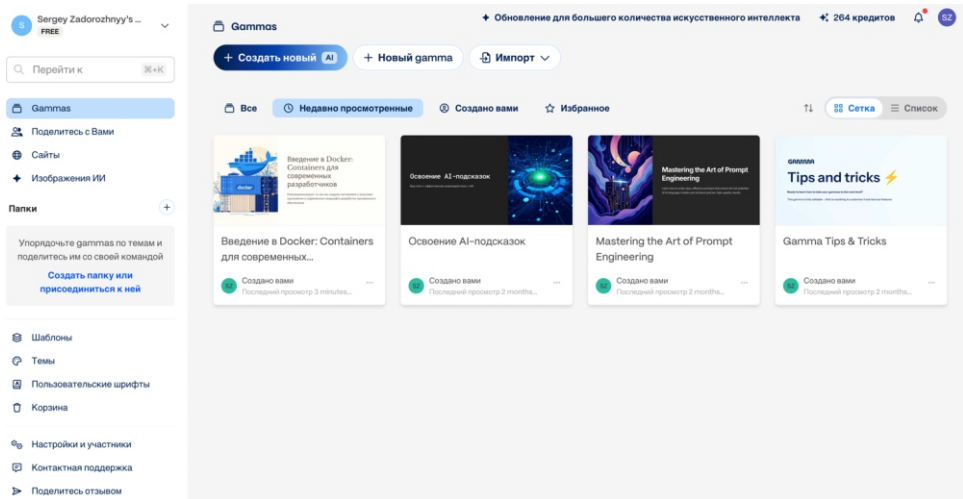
S Sergey Zadorozhnyy's ...
FREE

Перейти к ⌘+K

Gammas
Поделитесь с Вами
Сайты
Изображения ИИ

Папки

Упорядочьте gammas по темам и поделитесь им со своей командой
Создать папку или присоединиться к ней

Шаблоны
Темы
Пользовательские шрифты
Корзина

Настройки и участники
Контактная поддержка
Поделитесь отзывом

Gammas

Обновление для большего количества искусственного интеллекта
264 кредитов
SZ

+ Создать новый AI
+ Новый gamma
Импорт

Все
Недавно просмотренные
Созданo вами
Избранное

Сетка
Список

Введение в Docker: Containers для современных разработчиков
Введение в Docker: Containers для современных...
SZ Создано вами
Последний просмотр 3 minutes...

Освоение AI-подсказок
Освоение AI-подсказок
SZ Создано вами
Последний просмотр 2 months...

Mastering the Art of Prompt Engineering
Mastering the Art of Prompt Engineering
SZ Создано вами
Последний просмотр 2 months...

GAMMA
Tips and tricks ⚡
Gamma Tips & Tricks
SZ Создано вами
Последний просмотр 2 months...